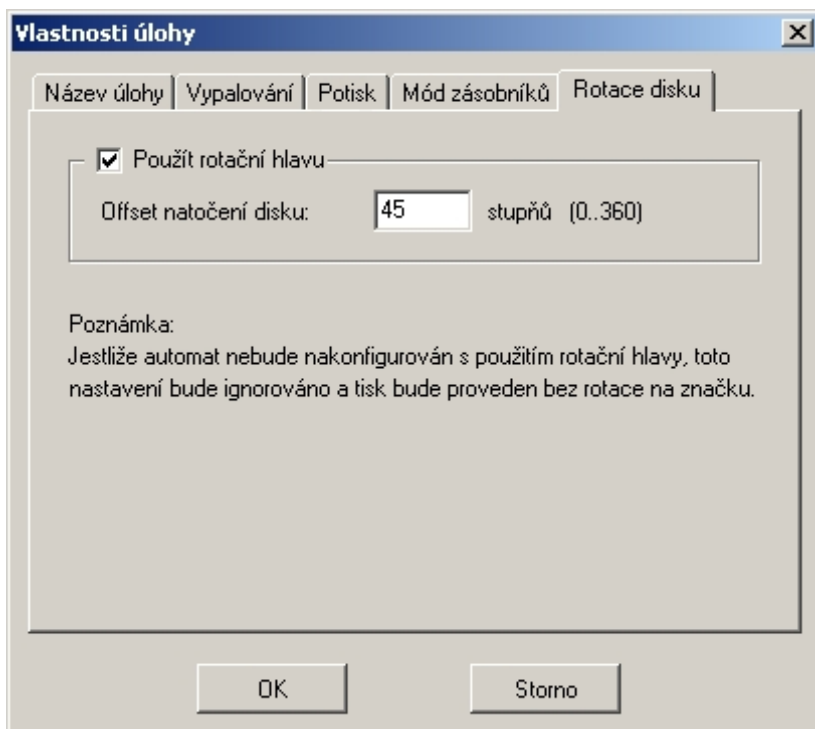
Vlastnosti úlohy

X

Název úlohy | Vypalování | Potisk | Mód zásobníků | Rotace disku

Použít rotační hlavu

Offset natočení disku: 45 stupňů (0..360)

Poznámka:
Jestliže automat nebude nakonfigurován s použitím rotační hlavy, toto nastavení bude ignorováno a tisk bude proveden bez rotace na značku.

OK

Storno